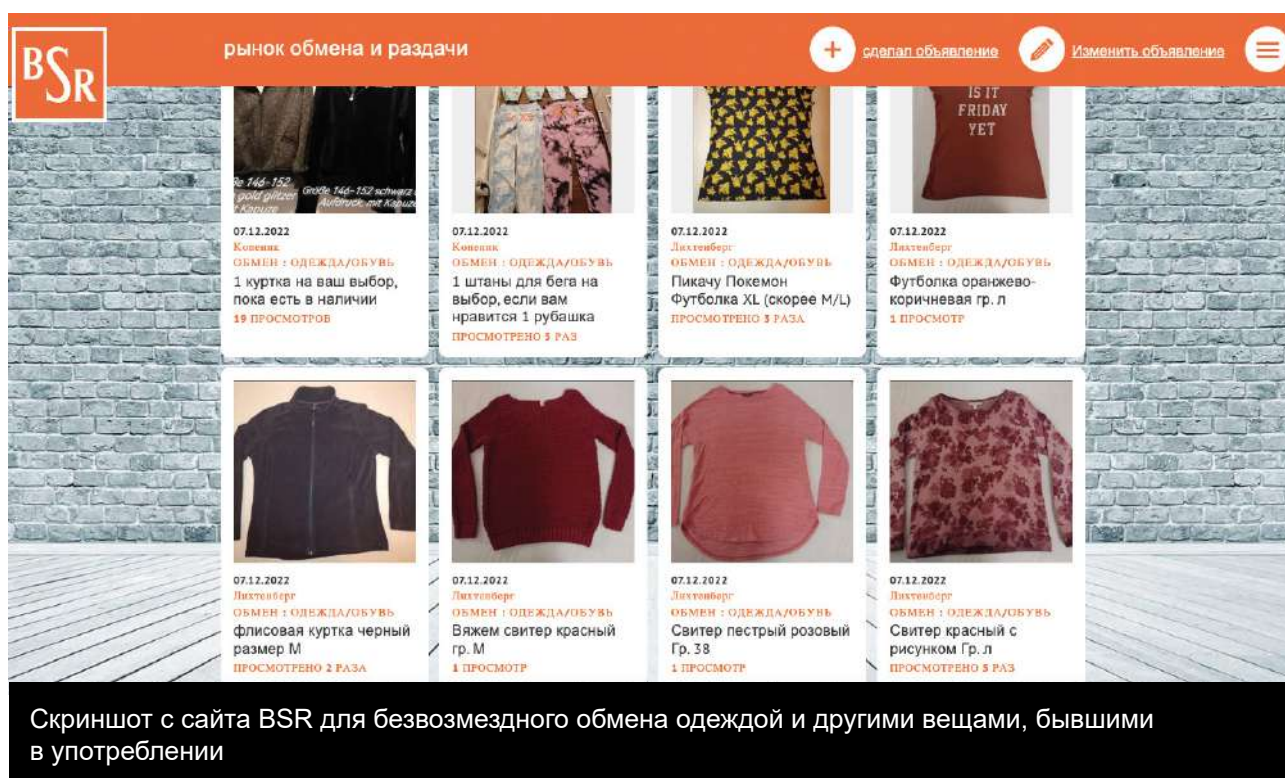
BSR

рынок обмена и раздачи

сделал объявление

Изменить объявление

Gr. 146-152 gold glitzer Kapuze

Größe 146-152 schwarz Aufdruck mit Kapuze

07.12.2022
Копеник
ОБМЕН : ОДЕЖДА/ОБУВЬ
1 куртка на ваш выбор, пока есть в наличии
19 ПРОСМОТРОВ

07.12.2022
Копеник
ОБМЕН : ОДЕЖДА/ОБУВЬ
1 штаны для бега на выбор, если вам нравится 1 рубашка
ПРОСМОТРЕНО 5 РАЗ

07.12.2022
Лихтенберг
ОБМЕН : ОДЕЖДА/ОБУВЬ
Пикачу Покемон Футболка XL (скорее M/L)
ПРОСМОТРЕНО 3 РАЗА

IS IT FRIDAY YET

07.12.2022
Лихтенберг
ОБМЕН : ОДЕЖДА/ОБУВЬ
Футболка оранжево-коричневая гр. л
1 ПРОСМОТР

07.12.2022
Лихтенберг
ОБМЕН : ОДЕЖДА/ОБУВЬ
флисовая куртка черный размер M
ПРОСМОТРЕНО 2 РАЗА

07.12.2022
Лихтенберг
ОБМЕН : ОДЕЖДА/ОБУВЬ
Вяжем свитер красный гр. M
1 ПРОСМОТР

07.12.2022
Лихтенберг
ОБМЕН : ОДЕЖДА/ОБУВЬ
Свитер пестрый розовый Гр. 38
1 ПРОСМОТР

07.12.2022
Лихтенберг
ОБМЕН : ОДЕЖДА/ОБУВЬ
Свитер красный с рисунком Гр. л
ПРОСМОТРЕНО 5 РАЗ

Скриншот с сайта BSR для безвозмездного обмена одеждой и другими вещами, бывшими в употреблении